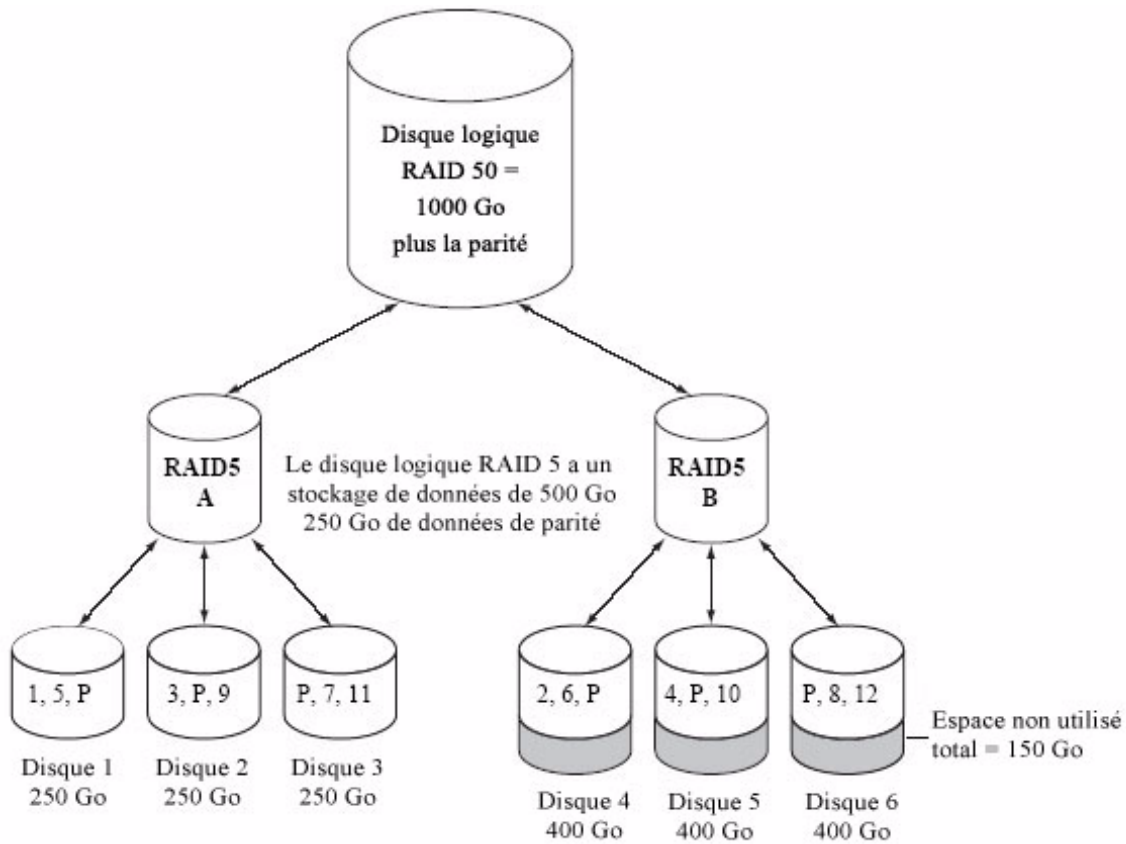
Disque logique RAID 50 = 1000 Go plus la parité

RAID5 A

Le disque logique RAID 5 a un stockage de données de 500 Go 250 Go de données de parité

RAID5 B

1, 5, P

3, P, 9

P, 7, 11

2, 6, P

4, P, 10

P, 8, 12

Espace non utilisé total = 150 Go

Disque 1 250 Go

Disque 2 250 Go

Disque 3 250 Go

Disque 4 400 Go

Disque 5 400 Go

Disque 6 400 Go